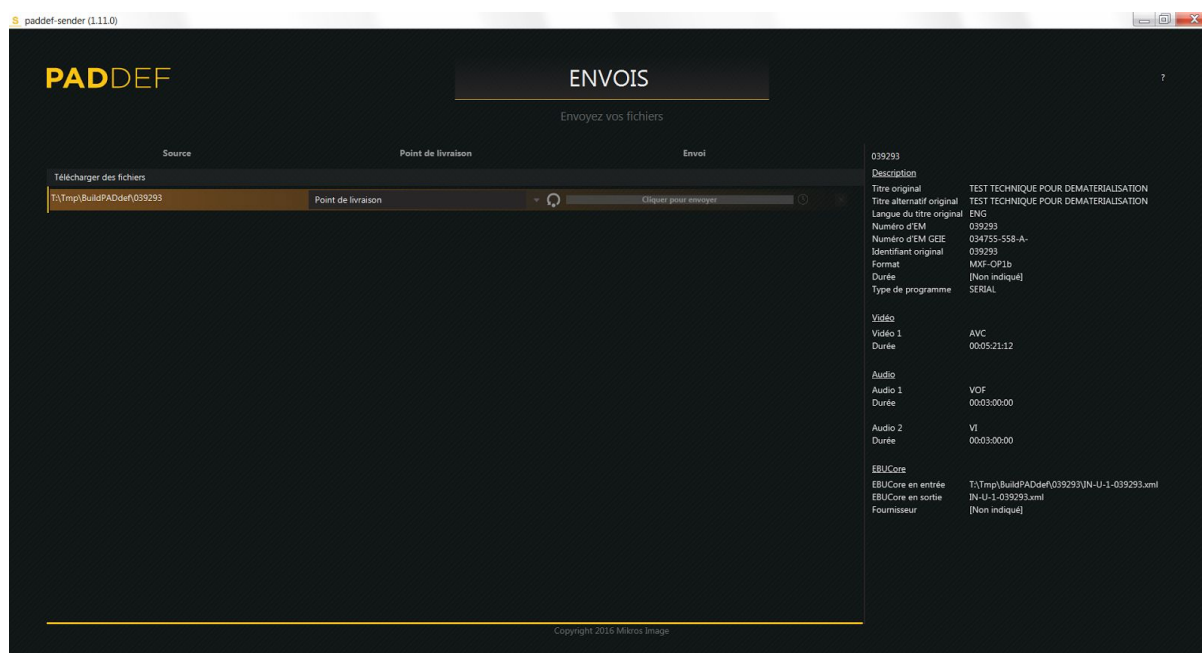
paddef-sender (1.11.0)

PADDEF

ENVOIS

Envoyez vos fichiers

?

| Source | Point de livraison | Envoi |
|---|---|---|
| Télécharger des fichiers | | |
| T:\Tmp\BuildPADdef\039293 | Point de livraison | Cliquer pour envoyer |

039293

Description

Titre original TEST TECHNIQUE POUR DEMATERIALISATION
Titre alternatif original TEST TECHNIQUE POUR DEMATERIALISATION
Langue du titre original ENG
Numéro d'EM 039293
Numéro d'EM GEIE 034755-558-A-
Identifiant original 039293
Format MXF-OP1b
Durée [Non indiqué]
Type de programme SERIAL

Vidéo

Vidéo 1 AVC
Durée 00:05:21:12

Audio

Audio 1 VOF
Durée 00:03:00:00

Audio 2 VI
Durée 00:03:00:00

EBUCore

EBUCore en entrée T:\Tmp\BuildPADdef\039293\IN-U-1-039293.xml
EBUCore en sortie IN-U-1-039293.xml
Fournisseur [Non indiqué]

Copyright 2016 Mikros Image